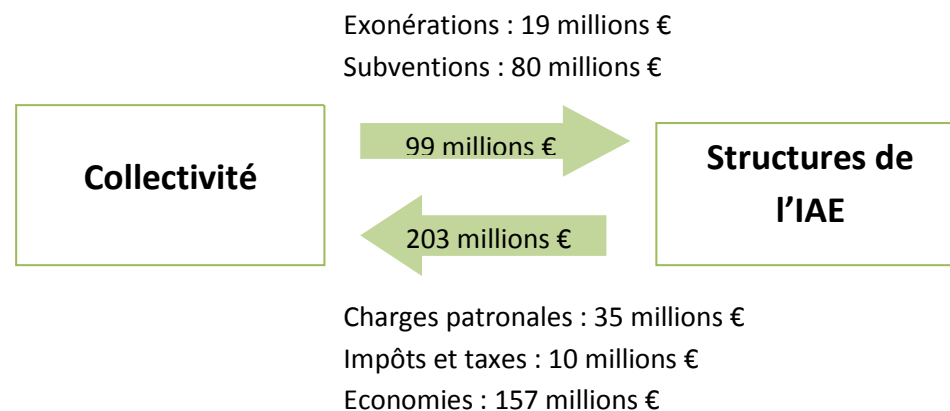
Exonérations : 19 millions €
Subventions : 80 millions €

Collectivité

99 millions €

Structures de l'IAE

203 millions €

Charges patronales : 35 millions €
Impôts et taxes : 10 millions €
Economies : 157 millions €